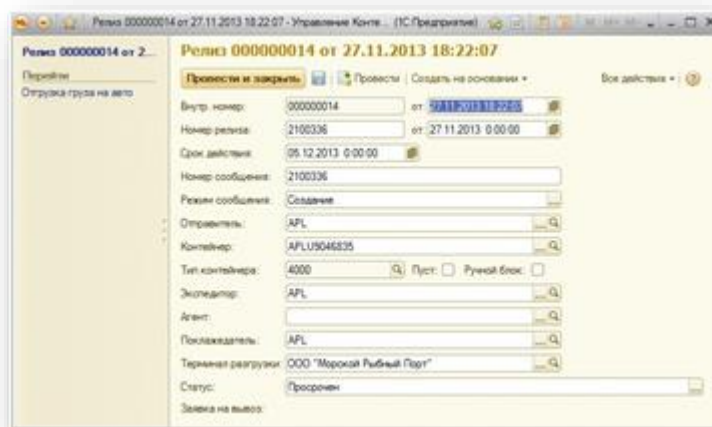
Релиз 000000014 от 27.11.2013 18:22:07 - Управление Конте... (1С:Предприятие)

Релиз 000000014 от 2...
Перейти
Отгрузка груза на авто

Релиз 000000014 от 27.11.2013 18:22:07

Провести и закрыть | Провести | Создать на основании ▾ | Все действия ▾ | ?

Внутр. номер: 000000014 от 27.11.2013 18:22:07
Номер релиза: 2100336 от 27.11.2013 0:00:00
Срок действия: 05.12.2013 0:00:00
Номер сообщения: 2100336
Режим сообщения: Создание
Отправитель: APL
Контейнер: APLU9046835
Тип контейнера: 4000 Пуст: Ручной блок:
Экспедитор: APL
Агент:
Поклажедатель: APL
Терминал разгрузки: ООО "Морской Рыбный Порт"
Статус: Просрочен
Заявка на вывоз: